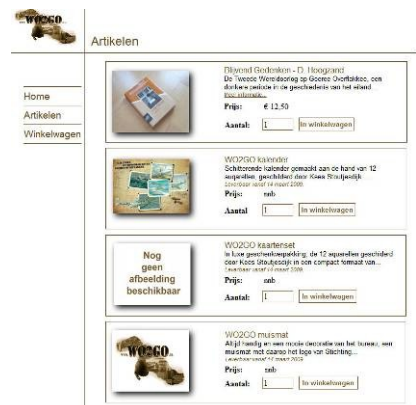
WO2GO

Artikelen

Home
Artikelen
Winkelwagen

Blijvend Gedenken - D. Hoogrand
De Tweede Wereldoorlog op Goeree Overflakkee, een donkere periode in de geschiedenis van het eiland
Meer informatie...
Prijs: € 12,50
Aantal: 1 In winkelwagen

WO2GO kalender
Schitterende kalender gemaakt aan de hand van 12 aquarellen, geschilderd door Kees Stoutjesdijk
Leverbaar vanaf 14 maart 2009
Prijs: nnb
Aantal: 1 In winkelwagen

Nog geen afbeelding beschikbaar

WO2GO kaartenset
In luxe geschenkverpakking, de 12 aquarellen geschilderd door Kees Stoutjesdijk in een compact formaat van...
Leverbaar vanaf 14 maart 2009
Prijs: nnb
Aantal: 1 In winkelwagen

WO2GO

WO2GO muismat
Altijd handig en een mooie decoratie op het bureau, een muismat met daarop het logo van Stichting...
Leverbaar vanaf 14 maart 2009
Prijs: nnb
Aantal: 1 In winkelwagen